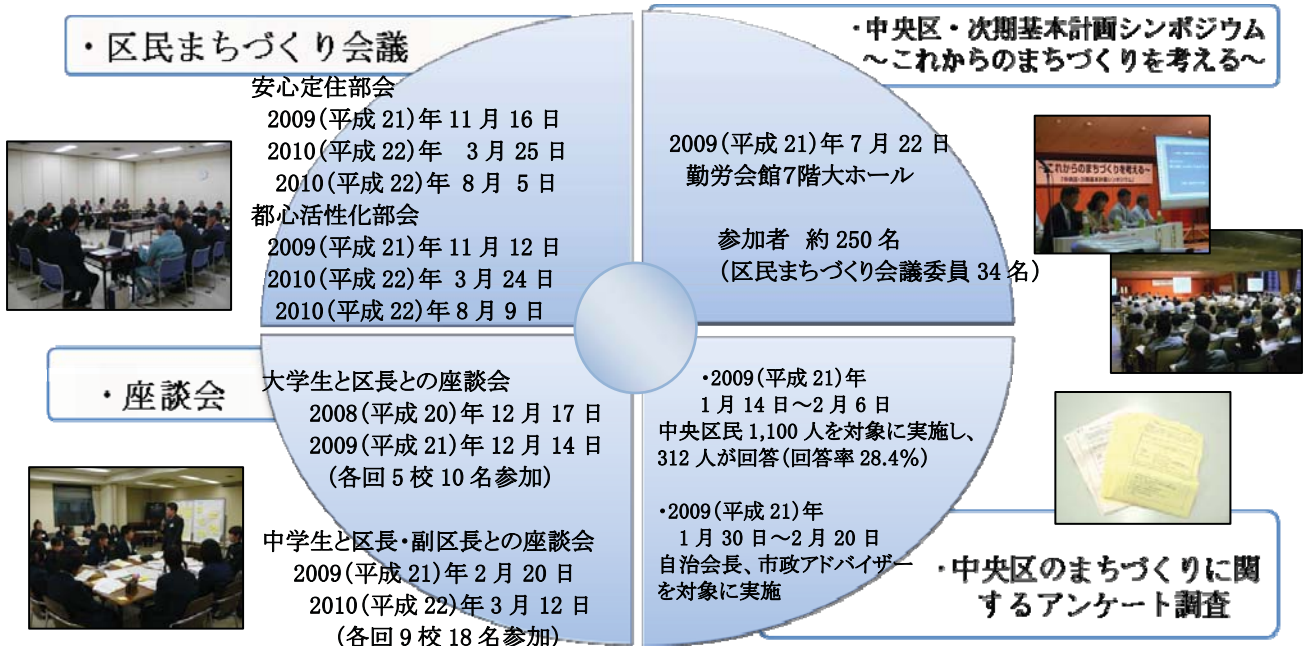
・区民まちづくり会議

安心定住部会
2009(平成 21)年 11 月 16 日
2010(平成 22)年 3 月 25 日
2010(平成 22)年 8 月 5 日
都心活性化部会
2009(平成 21)年 11 月 12 日
2010(平成 22)年 3 月 24 日
2010(平成 22)年 8 月 9 日

・中央区・次期基本計画シンポジウム
～これからのまちづくりを考える～

2009(平成 21)年 7 月 22 日
勤労会館7階大ホール

参加者 約 250 名
(区民まちづくり会議委員 34 名)

これからのまちづくりを考える～

・座談会

大学生と区長との座談会
2008(平成 20)年 12 月 17 日
2009(平成 21)年 12 月 14 日
(各回 5 校 10 名参加)

中学生と区長・副区長との座談会
2009(平成 21)年 2 月 20 日
2010(平成 22)年 3 月 12 日
(各回 9 校 18 名参加)

•2009(平成 21)年
1 月 14 日～2 月 6 日
中央区民 1,100 人を対象に実施し、
312 人が回答(回答率 28.4%)

•2009(平成 21)年
1 月 30 日～2 月 20 日
自治会長、市政アドバイザーを対象に実施

・中央区のまちづくりに関するアンケート調査